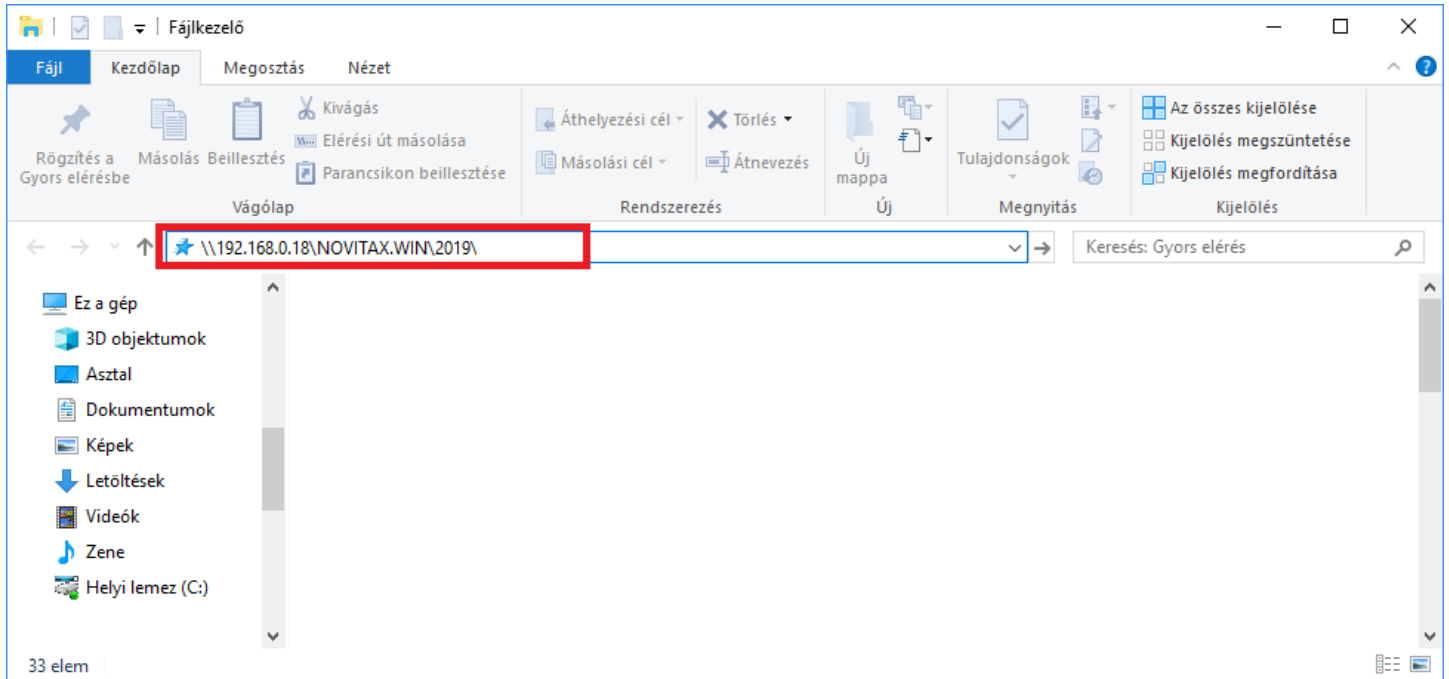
Fájlkezelő

Fájl | Kezdőlap | Megosztás | Nézet

Rögzítés a Gyors elérésbe
Másolás
Beillesztés
Kivágás
Elérési út másolása
Parancsikon beillesztése
Vágólap

Áthelyezési cél
Másolási cél
Törlés
Átnevezés
Rendszerezés

Új mappa
Új

Tulajdonságok
Megnyitás

Az összes kijelölése
Kijelölés megszüntetése
Kijelölés megfordítása
Kijelölés

\\192.168.0.18\NOVITAX.WIN\2019\

Keresés: Gyors elérés

Ez a gép
3D objektumok
Asztal
Dokumentumok
Képek
Letöltések
Videók
Zene
Helyi lemez (C:)

33 elem